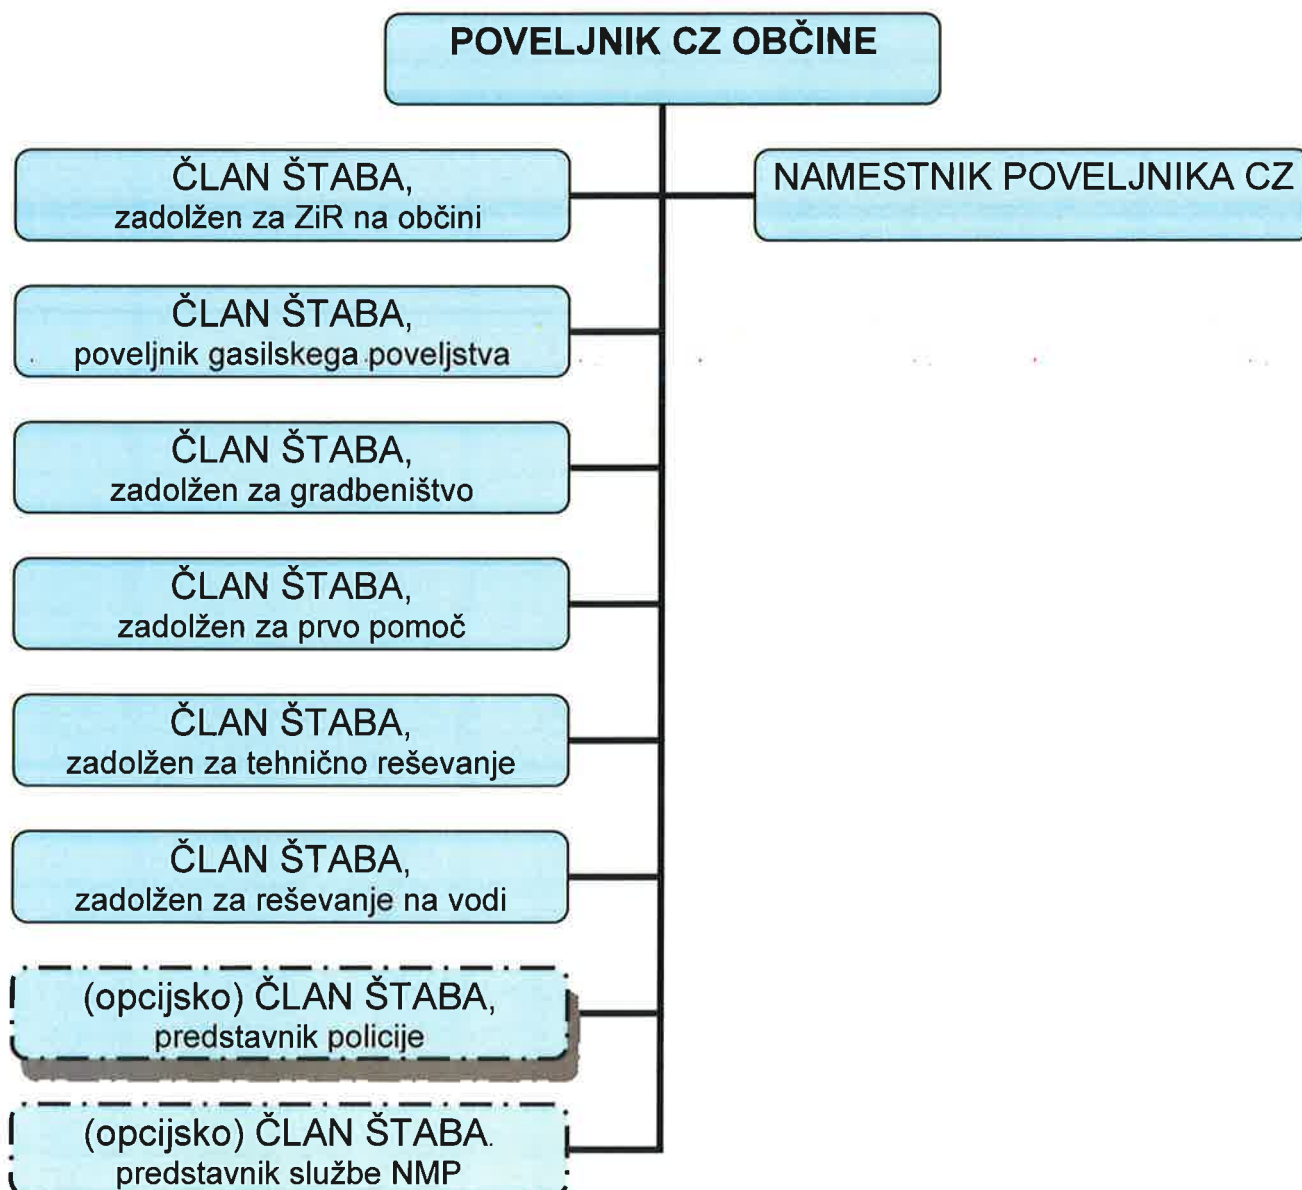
POVELJNIK CZ OBČINE

ČLAN ŠTABA, zadolžen za ZiR na občini

NAMESTNIK POVELJNIKA CZ

ČLAN ŠTABA, poveljnik gasilskega poveljstva

ČLAN ŠTABA, zadolžen za gradbeništvo

ČLAN ŠTABA, zadolžen za prvo pomoč

ČLAN ŠTABA, zadolžen za tehnično reševanje

ČLAN ŠTABA, zadolžen za reševanje na vodi

(opcijsko) ČLAN ŠTABA, predstavnik policije

(opcijsko) ČLAN ŠTABA. predstavnik službe NMP